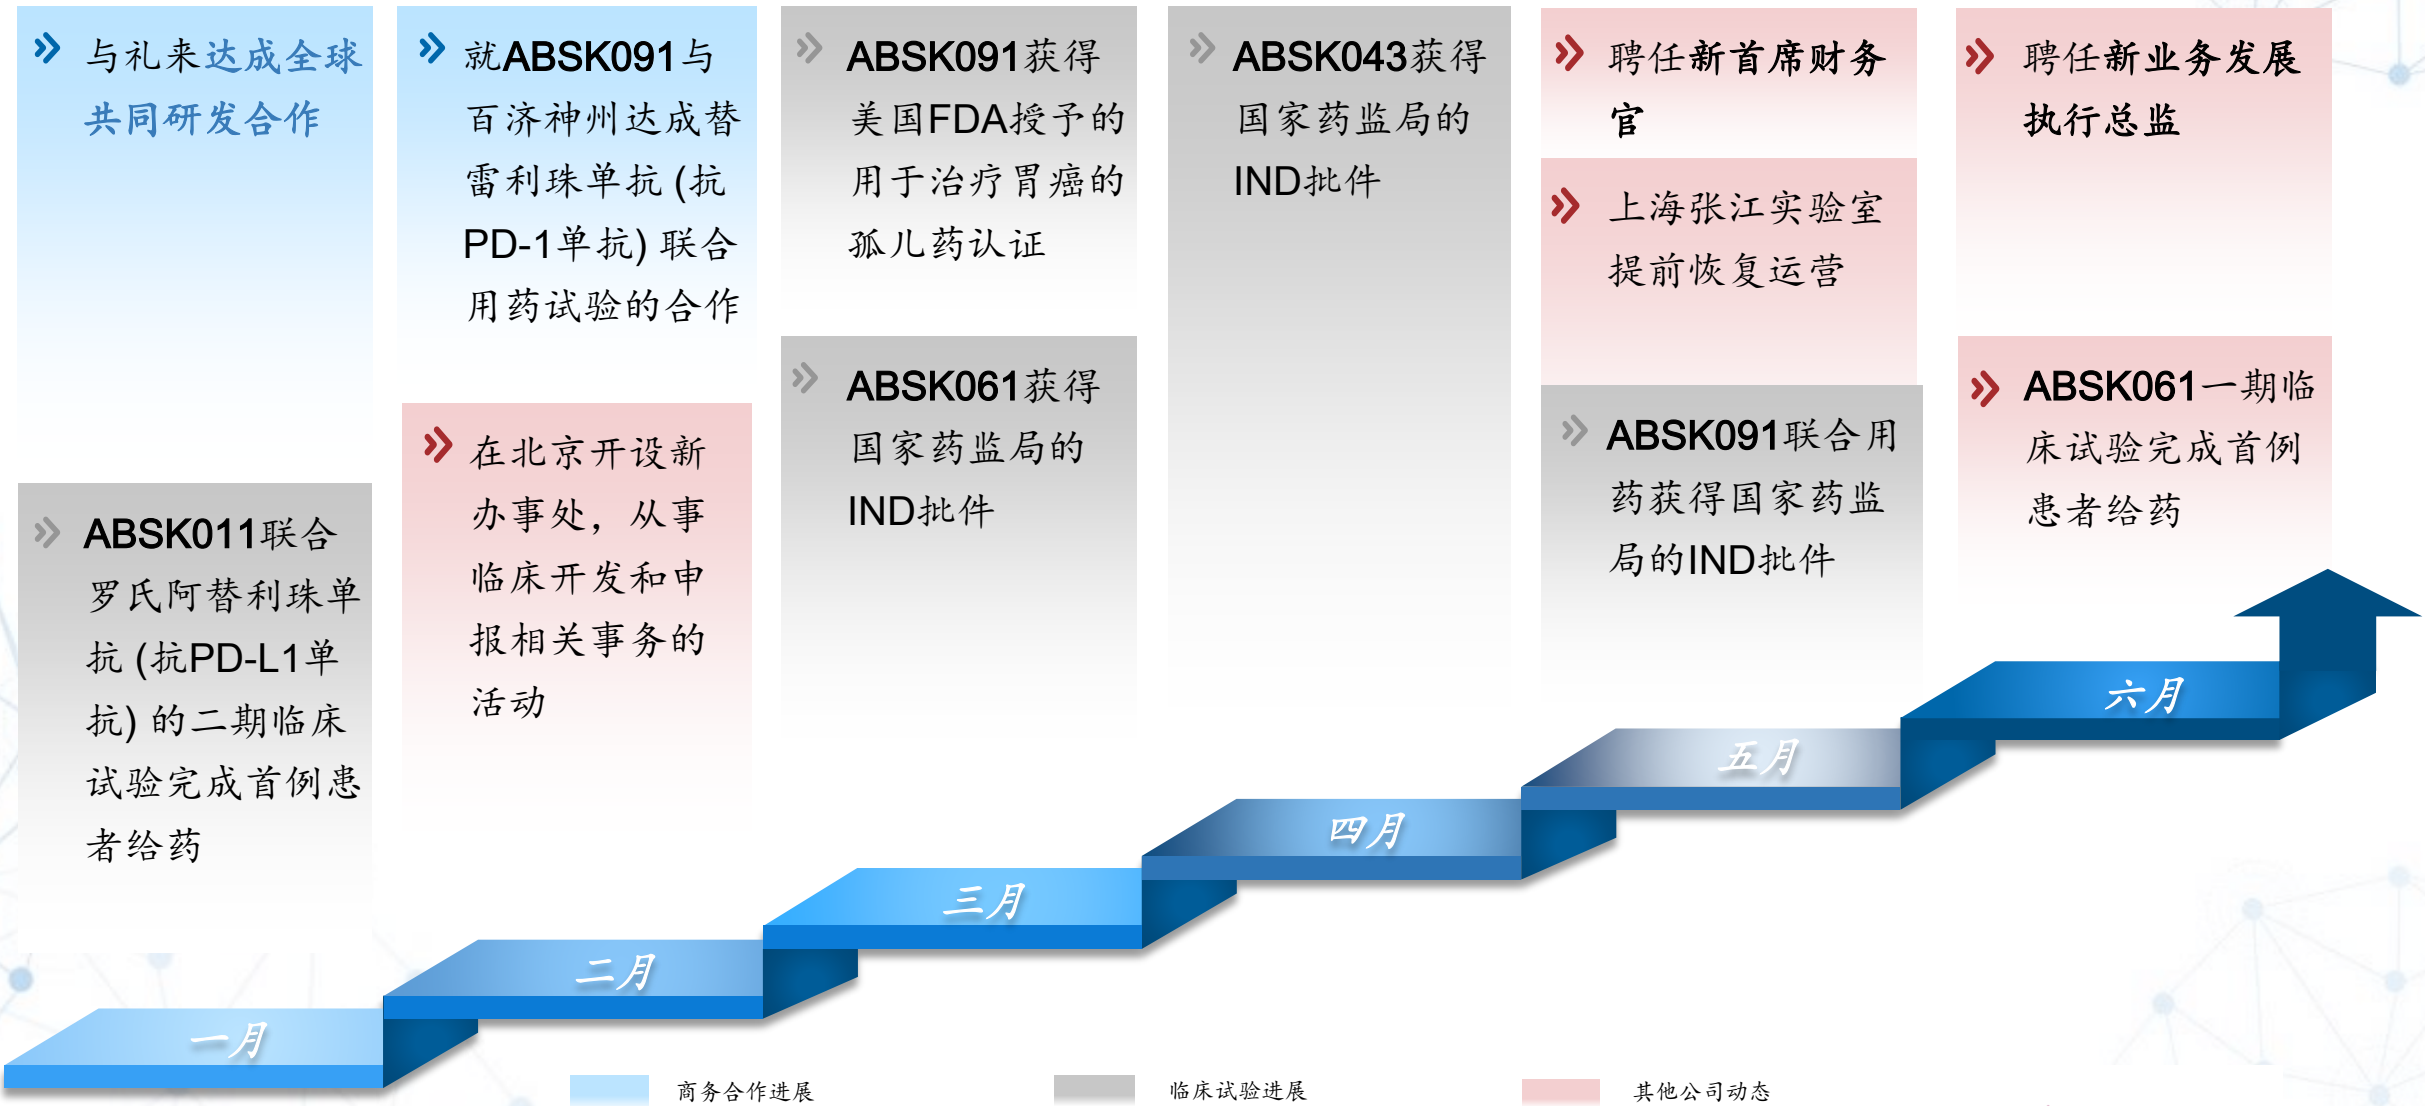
与礼来达成全球共同研发合作

ABSK011联合罗氏阿替利珠单抗 (抗PD-L1单抗) 的二期临床试验完成首例患者给药

就ABSK091与百济神州达成替雷利珠单抗 (抗PD-1单抗) 联合用药试验的合作

在北京开设新办事处，从事临床开发和申报相关事务的活动

ABSK091获得美国FDA授予的用于治疗胃癌的孤儿药认证

ABSK061获得国家药监局的IND批件

ABSK043获得国家药监局的IND批件

聘任新首席财务官

上海张江实验室提前恢复运营

ABSK091联合用药获得国家药监局的IND批件

聘任新业务发展执行总监

ABSK061一期临床试验完成首例患者给药

一月

二月

三月

四月

五月

六月

商务合作进展

临床试验进展

其他公司动态